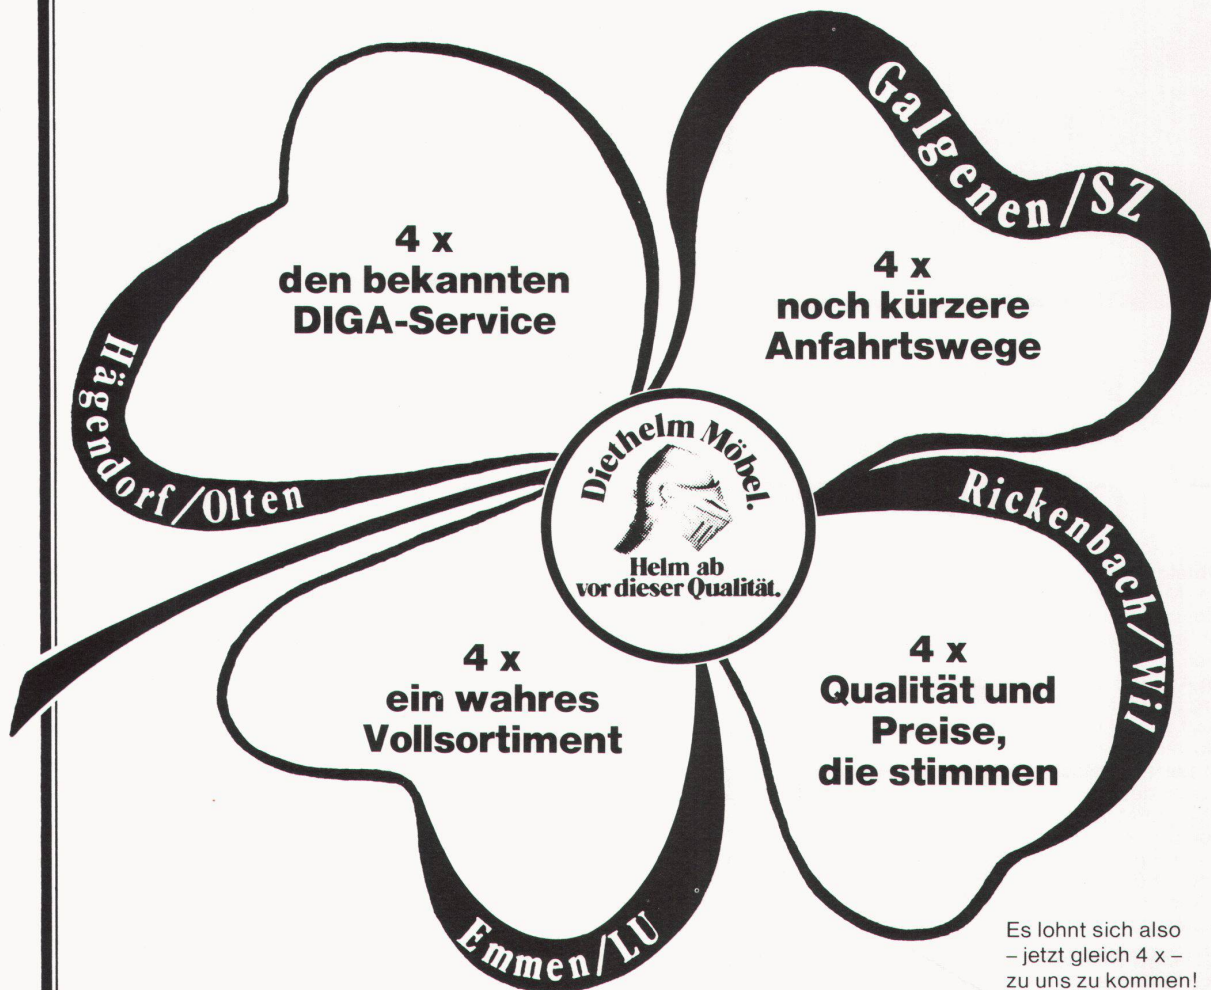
Galgenen/SZ

4 x
den bekannten
DIGA-Service

4 x
noch kürzere
Anfahrtswege

Hägendorf/Olten

Diethelm Möbel.
Helm ab
vor dieser Qualität.

Rickenbach/Wil

4 x
ein wahres
Vollsortiment

4 x
Qualität und
Preise,
die stimmen

Emmen/LU

Es lohnt sich also
– jetzt gleich 4 x –
zu uns zu kommen!